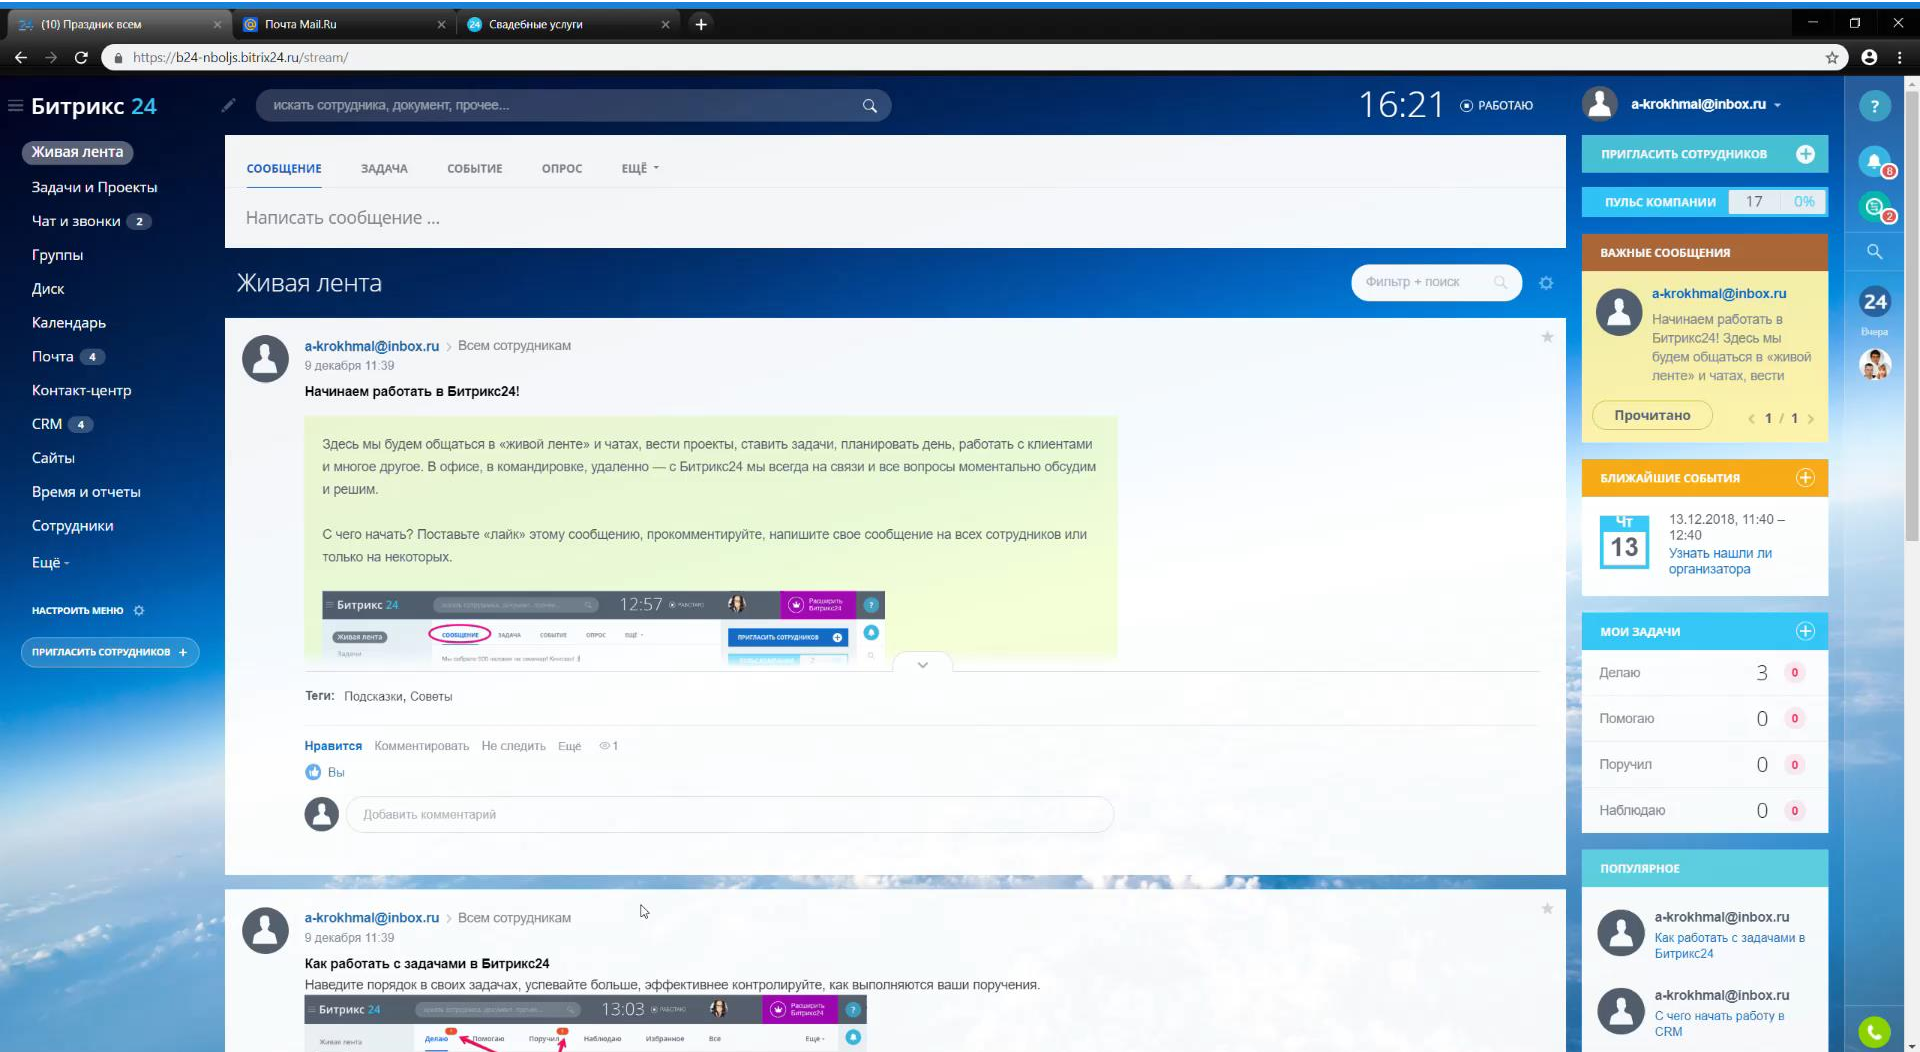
(10) Праздник всем
Почта Mail.Ru
Свадебные услуги
https://b24-nboljs.bitrix24.ru/stream/

Битрикс 24
искать сотрудника, документ, прочее...
16:21 РАБОТАЮ
a-krokhmal@inbox.ru

Живая лента
Задачи и Проекты
Чат и звонки 2
Группы
Диск
Календарь
Почта 4
Контакт-центр
CRM 4
Сайты
Время и отчеты
Сотрудники
Ещё

НАСТРОИТЬ МЕНЮ
ПРИГЛАСИТЬ СОТРУДНИКОВ +

СООБЩЕНИЕ ЗАДАЧА СОБЫТИЕ ОПРОС ЕЩЁ
Написать сообщение ...

Живая лента
Фильтр + поиск

a-krokhmal@inbox.ru > Всем сотрудникам
9 декабря 11:39
Начинаем работать в Битрикс24!

Здесь мы будем общаться в «живой ленте» и чатах, вести проекты, ставить задачи, планировать день, работать с клиентами и многое другое. В офисе, в командировке, удаленно — с Битрикс24 мы всегда на связи и все вопросы моментально обсудим и решим.

С чего начать? Поставьте «лайк» этому сообщению, прокомментируйте, напишите свое сообщение на всех сотрудников или только на некоторых.

Битрикс 24 12:57 ПРИГЛАСИТЬ СОТРУДНИКОВ

Теги: Подсказки, Советы

Нравится Комментировать Не следить Еще 1
Вы
Добавить комментарий

a-krokhmal@inbox.ru > Всем сотрудникам
9 декабря 11:39
Как работать с задачами в Битрикс24
Наведите порядок в своих задачах, успевайте больше, эффективнее контролируйте, как выполняются ваши поручения.
Битрикс 24 13:03 Делаю Помогаю Поручил Наблюдаю Избранное Все Еще

ПРИГЛАСИТЬ СОТРУДНИКОВ
ПУЛЬС КОМПАНИИ 17 0%
ВАЖНЫЕ СООБЩЕНИЯ
a-krokhmal@inbox.ru
Начинаем работать в Битрикс24! Здесь мы будем общаться в «живой ленте» и чатах, вести
Прочитано 1 / 1
БЛИЖАЙШИЕ СОБЫТИЯ
ЧТ 13
13.12.2018, 11:40 – 12:40
Узнать нашли ли организатора
МОИ ЗАДАЧИ
Делаю 3 0
Помогаю 0 0
Поручил 0 0
Наблюдаю 0 0
ПОПУЛЯРНОЕ
a-krokhmal@inbox.ru
Как работать с задачами в Битрикс24
a-krokhmal@inbox.ru
С чего начать работу в CRM

24 Вчера